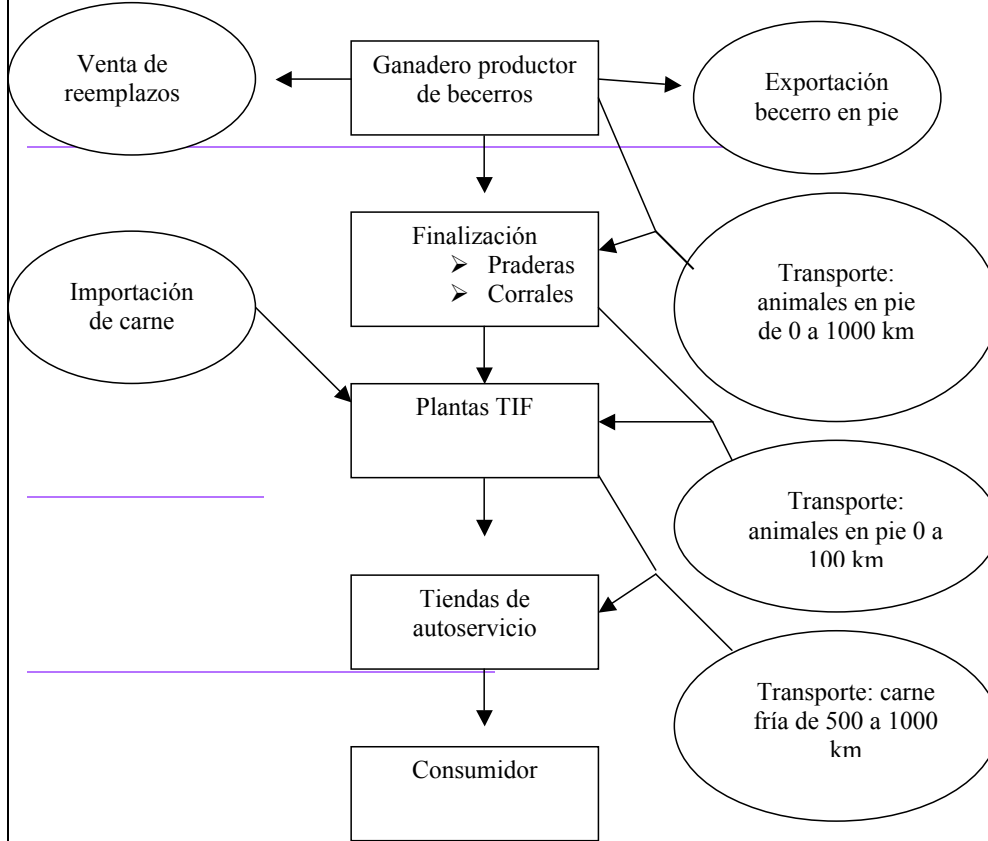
Venta de reemplazos

Ganadero productor de becerros

Exportación becerro en pie

Finalización
➢ Praderas
➢ Corrales

Importación de carne

Transporte: animales en pie de 0 a 1000 km

Plantas TIF

Transporte: animales en pie 0 a 100 km

Tiendas de autoservicio

Transporte: carne fría de 500 a 1000 km

Consumidor